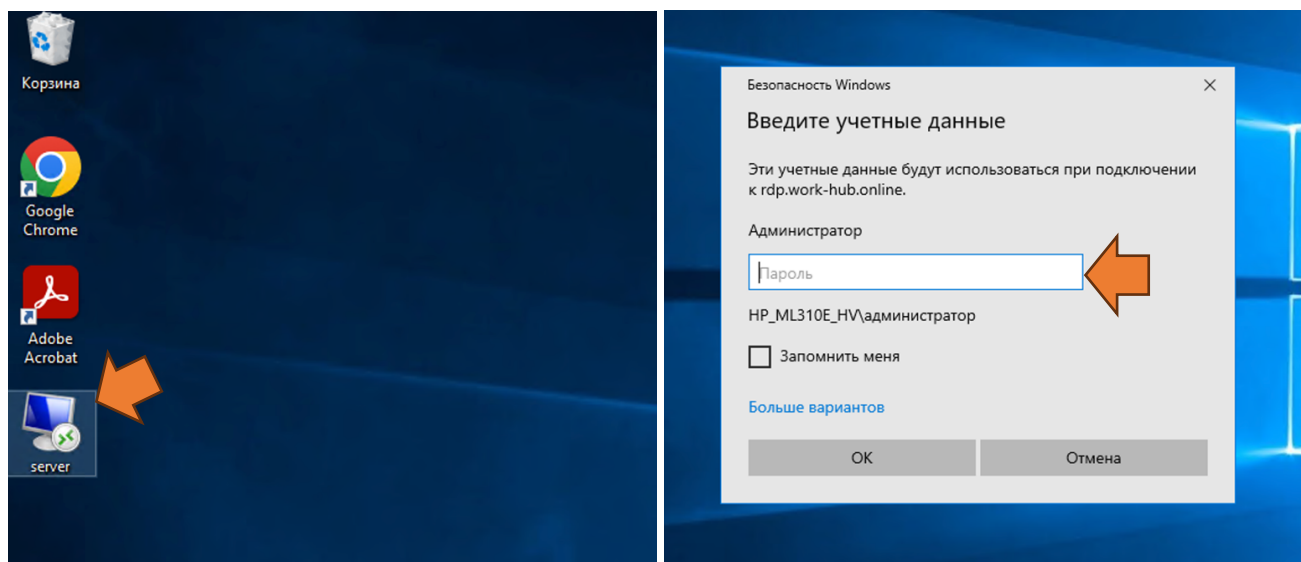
Корзина

Google Chrome

Adobe Acrobat

server

Безопасность Windows

×

Введите учетные данные

Эти учетные данные будут использоваться при подключении к rdp.work-hub.online.

Администратор

Пароль

HP_ML310E_HV\администратор

Запомнить меня

Больше вариантов

OK

Отмена